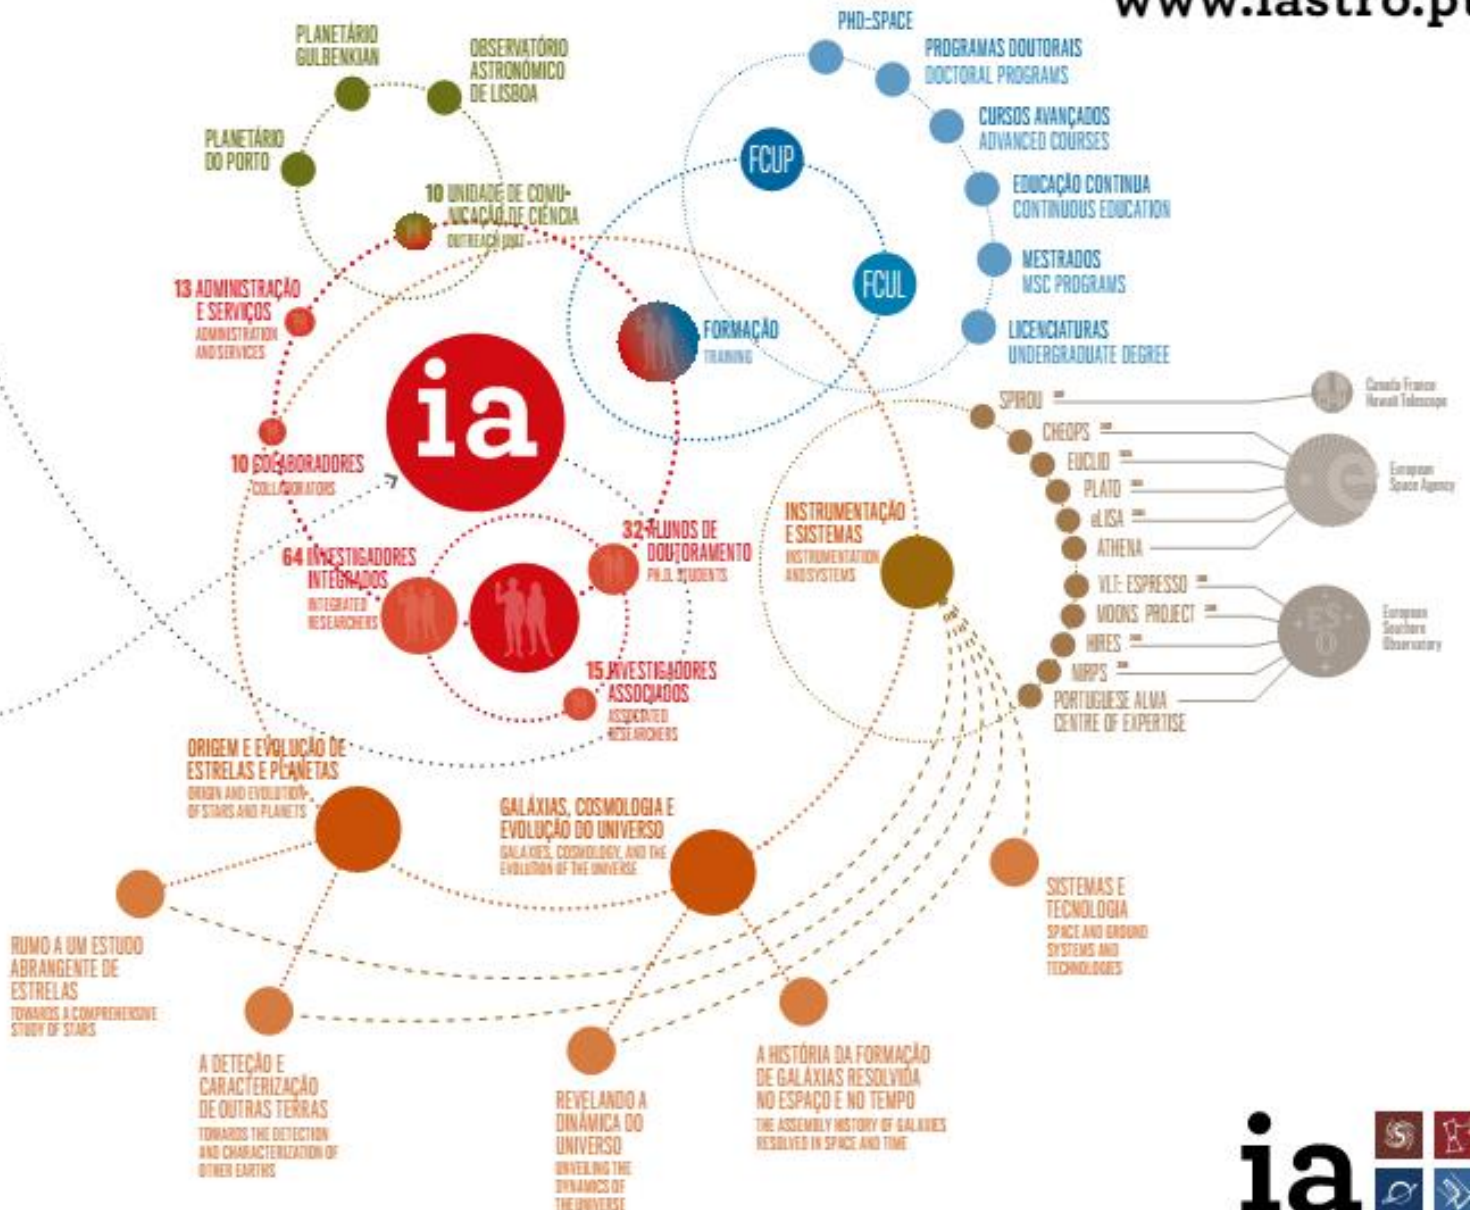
www.iastro.pt

PLANETÁRIO GULBENKIAN

OBSERVATÓRIO ASTRONÓMICO DE LISBOA

PLANETÁRIO DO PORTO

10 UNIDADE DE COMUNICAÇÃO DE CIÊNCIA
OUTREACH UNIT

13 ADMINISTRAÇÃO E SERVIÇOS
ADMINISTRATION AND SERVICES

ia

10 COLABORADORES
COLLABORATORS

64 INVESTIGADORES INTEGRADOS
INTEGRATED RESEARCHERS

32 ALUNOS DE DOUTORAMENTO
PH.D. STUDENTS

15 INVESTIGADORES ASSOCIADOS
ASSOCIATED RESEARCHERS

PHD::SPACE

PROGRAMAS DOUTORAIS
DOCTORAL PROGRAMS

CURSOS AVANÇADOS
ADVANCED COURSES

EDUCAÇÃO CONTÍNUA
CONTINUOUS EDUCATION

MESTRADOS
MSC PROGRAMS

LICENCIATURAS
UNDERGRADUATE DEGREE

FCUP

FCUL

FORMAÇÃO
TRAINING

INSTRUMENTAÇÃO E SISTEMAS
INSTRUMENTATION AND SYSTEMS

SPIROU
CHEOPS
EUCLID
PLATO
eLISA
ATHENA
VLT: ESPRESSO
MOONS PROJECT
HIRES
NIRPS
PORTUGUESE ALMA CENTRE OF EXPERTISE

Canada France Hawaii Telescope

European Space Agency

ESO

European Southern Observatory

ORIGEM E EVOLUÇÃO DE ESTRELAS E PLANETAS
ORIGIN AND EVOLUTION OF STARS AND PLANETS

GALÁXIAS, COSMOLOGIA E EVOLUÇÃO DO UNIVERSO
GALAXIES, COSMOLOGY, AND THE EVOLUTION OF THE UNIVERSE

SISTEMAS E TECNOLOGIA
SPACE AND GROUND SYSTEMS AND TECHNOLOGIES

RUMO A UM ESTUDO ABRANGENTE DE ESTRELAS
TOWARDS A COMPREHENSIVE STUDY OF STARS

A DETEÇÃO E CARACTERIZAÇÃO DE OUTRAS TERRAS
TOWARDS THE DETECTION AND CHARACTERIZATION OF OTHER EARTHS

REVELANDO A DINÂMICA DO UNIVERSO
UNVEILING THE DYNAMICS OF THE UNIVERSE

A HISTÓRIA DA FORMAÇÃO DE GALÁXIAS RESOLVIDA NO ESPAÇO E NO TEMPO
THE ASSEMBLY HISTORY OF GALAXIES RESOLVED IN SPACE AND TIME

ia